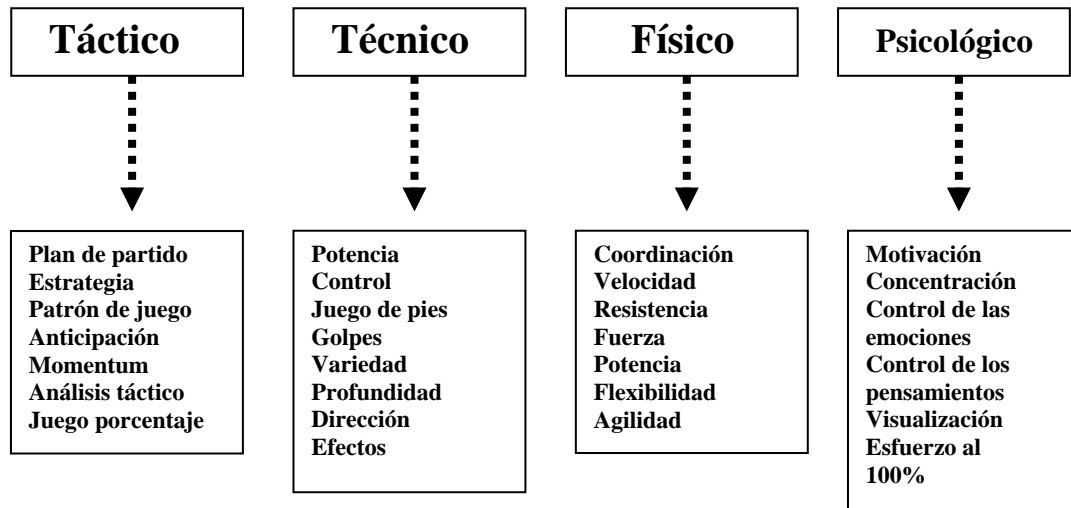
Táctico

Plan de partido
Estrategia
Patrón de juego
Anticipación
Momentum
Análisis táctico
Juego porcentaje

Técnico

Potencia
Control
Juego de pies
Golpes
Variedad
Profundidad
Dirección
Efectos

Físico

Coordinación
Velocidad
Resistencia
Fuerza
Potencia
Flexibilidad
Agilidad

Psicológico

Motivación
Concentración
Control de las emociones
Control de los pensamientos
Visualización
Esfuerzo al 100%